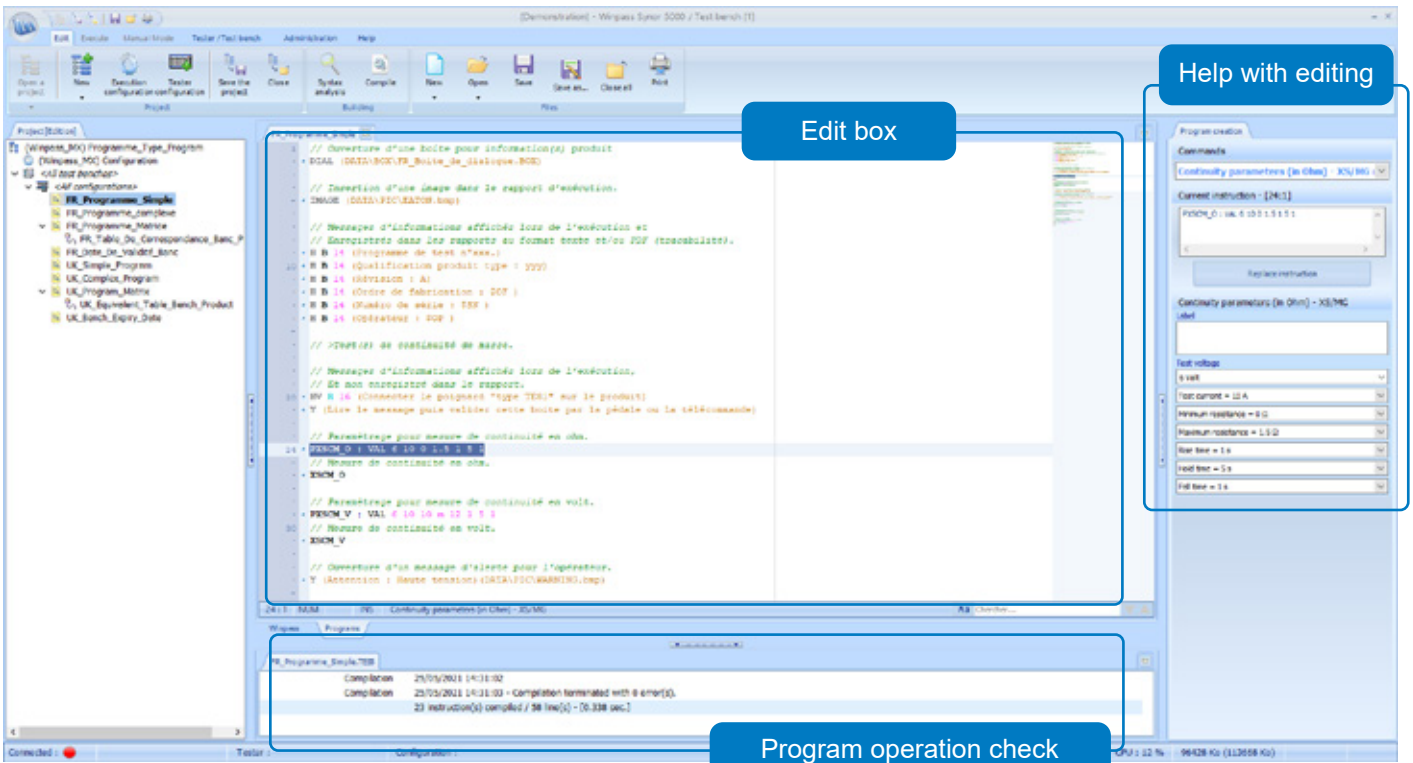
[Demonstration] - Winpass Synor 5000 / Test bench [1]

Edit Execute Manual Mode Tester / Test bench Administration Help

Open a project New Execution configuration Tester configuration Save the project Close Syntax analysis Compile New Open Save Save as... Close all Print

Project Building Files

Help with editing

Edit box

Project [Edition]

[Winpass_MX] Programme_Type_Program
[Winpass_MX] Configuration
<All test benches>
<All configurations>
FR_Programme_Simple
FR_Programme_complexe
FR_Programme_Matrice
FR_Table_De_Correspondance_Banc_P
FR_Date_De_Validité_Banc
UK_Simple_Program
UK_Complex_Program
UK_Program_Matrix
UK_Equivalent_Table_Bench_Product
UK_Bench_Expiry_Date

FR_Programme_Simple

// Ouverture d'une boîte pour information(s) produit
DIAL (DATA\BOX\FR_Boite_de_dialogue.BOX)

// Insertion d'une image dans le rapport d'exécution.
IMAGE (DATA\PIC\EATON.bmp)

// Messages d'informations affichés lors de l'exécution et
// Enregistrés dans les rapports au format texte et/ou PDF (traçabilité).
H B 14 (Programme de test n°xxx.)
H B 14 (Qualification produit type : yyyy)
H B 14 (Révision : A)
H B 14 (Ordre de fabrication : DOF )
H B 14 (Numéro de série : TSN )
H B 14 (Opérateur : POP )

// >Test(s) de continuité de masse.

// Messages d'informations affichés lors de l'exécution.
// Et non enregistré dans le rapport.
HV R 16 (Connecter le poignard "type TEN)" sur le produit)
Y (Lire le message puis valider cette boite par la pédale ou la télécommande)

// Paramétrage pour mesure de continuité en ohm.
PXSCM_O : VAL 6 10 0 1.5 1 5 1
// Mesure de continuité en ohm.
XSCM_O

// Paramétrage pour mesure de continuité en volt.
PXSCM_V : VAL 6 10 10 m 12 1 5 1
// Mesure de continuité en volt.
XSCM_V

// Ouverture d'un message d'alerte pour l'opérateur.
Y (Attention : Haute tension)(DATA\PIC\WARNING.bmp)

24 : 1 NUM INS Continuity parameters (in Ohm) - XS/MG

Program creation
Commands
Continuity parameters (in Ohm) - XS/MG
Current instruction - [24:1]
PXSCM_O : VAL 6 10 0 1.5 1 5 1
Replace instruction
Continuity parameters (in Ohm) - XS/MG
Label
Test voltage
6 Volt
Test current = 10 A
Minimum resistance = 0 Ω
Maximum resistance = 1.5 Ω
Rise time = 1 s
Hold time = 5 s
Fall time = 1 s

Winpass Programs

FR_Programme_Simple.TEB

Compilation 25/05/2011 14:31:02
Compilation 25/05/2011 14:31:03 - Compilation terminated with 0 error(s).
23 instruction(s) compiled / 58 line(s) - [0.338 sec.]

Program operation check

Connected : Tester : Configuration : CPU : 12 % 96428 Ko (113658 Ko)